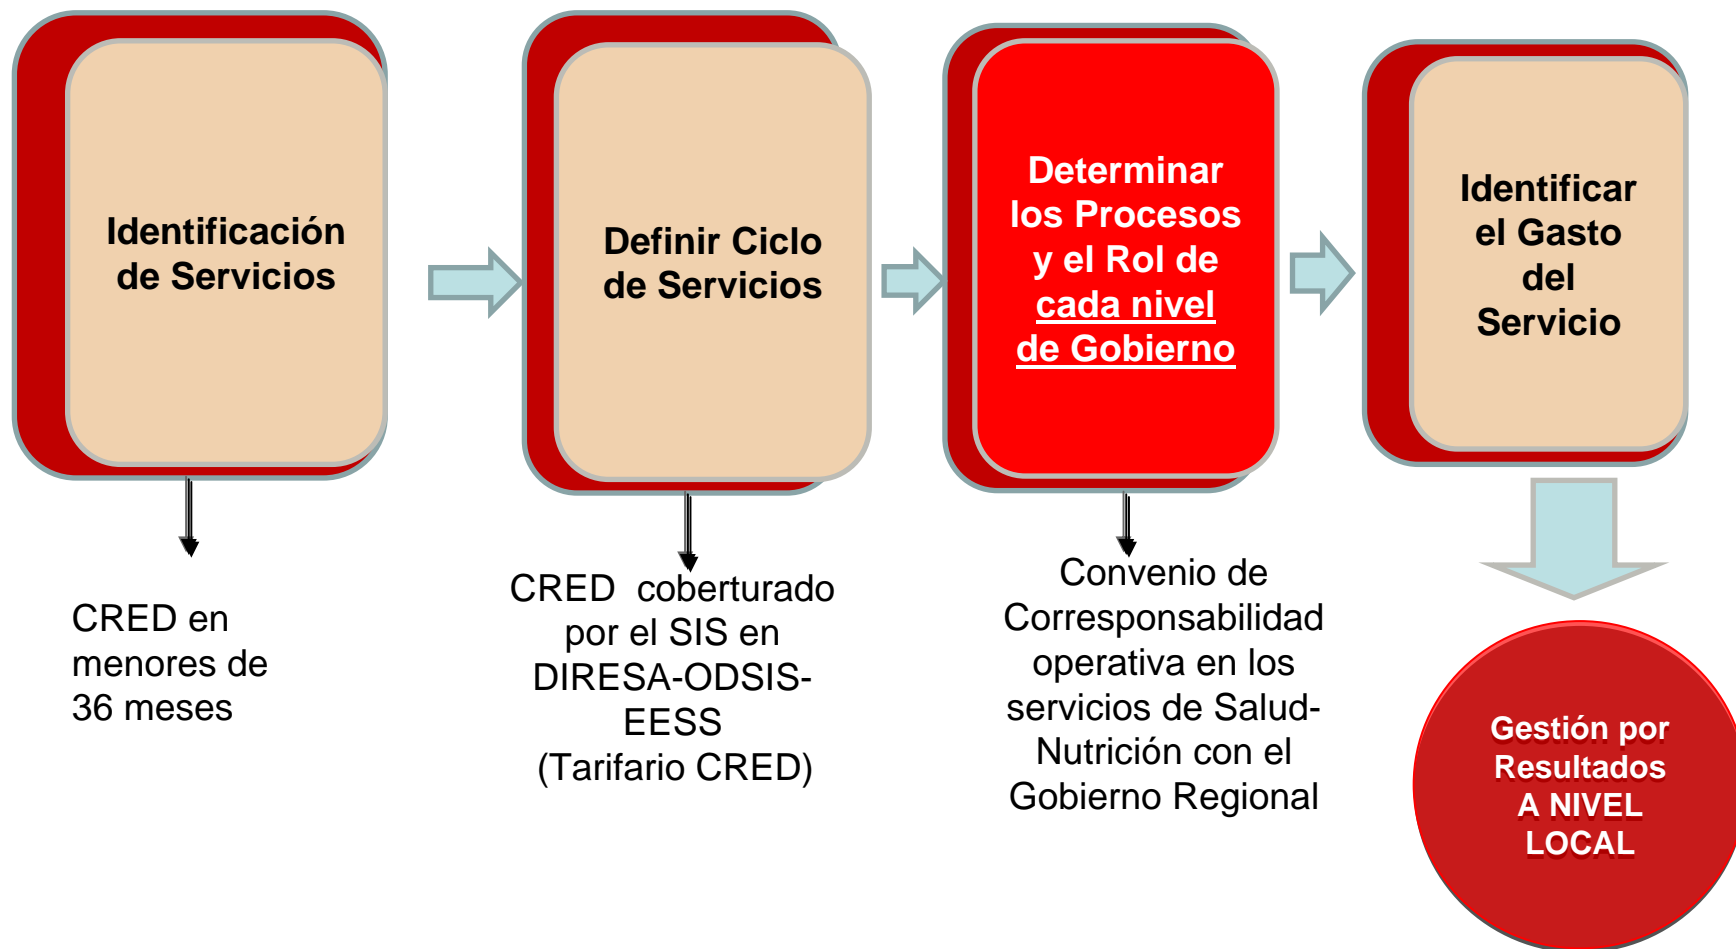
Identificación de Servicios

Definir Ciclo de Servicios

Determinar los Procesos y el Rol de cada nivel de Gobierno

Identificar el Gasto del Servicio

CRED en menores de 36 meses

CRED coberturado por el SIS en DIRESA-ODSIS-EESS (Tarifario CRED)

Convenio de Corresponsabilidad operativa en los servicios de Salud-Nutrición con el Gobierno Regional

Gestión por Resultados A NIVEL LOCAL